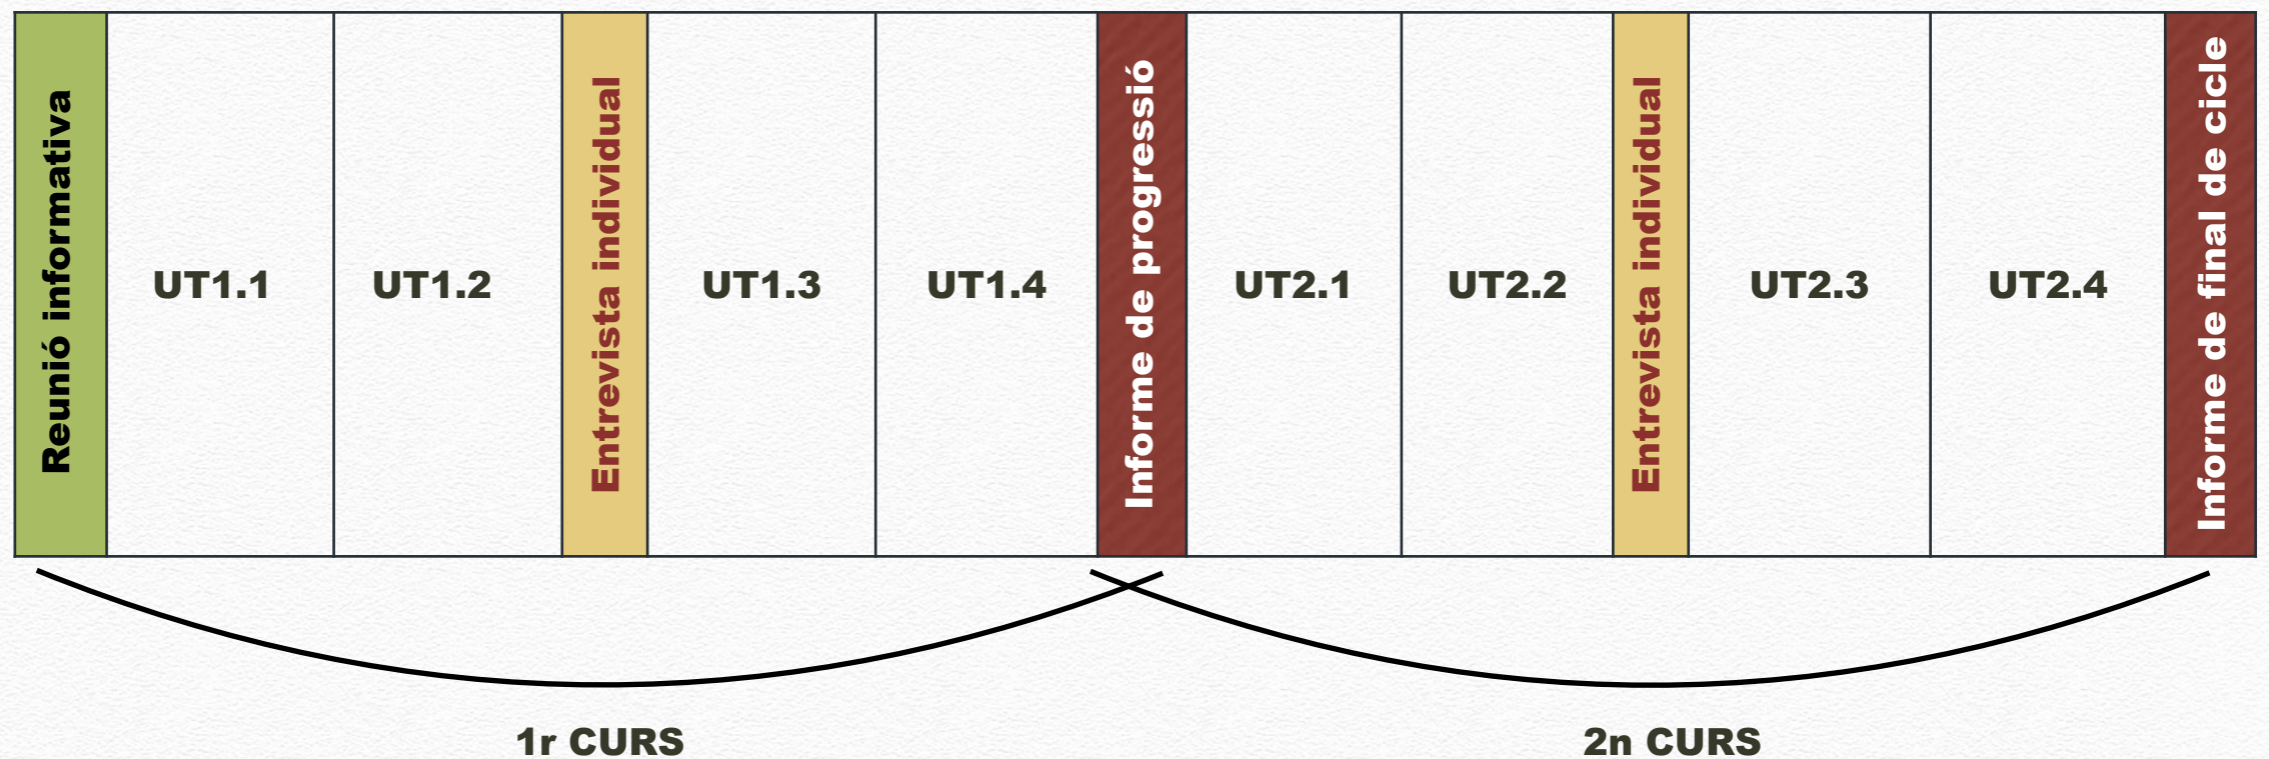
| Reunió informativa | UT1.1 | UT1.2 | Entrevista individual | UT1.3 | UT1.4 | Informe de progressió | UT2.1 | UT2.2 | Entrevista individual | UT2.3 | UT2.4 | Informe de final de cicle |
|---|---|---|---|---|---|---|---|---|---|---|---|---|

1r CURS

2n CURS